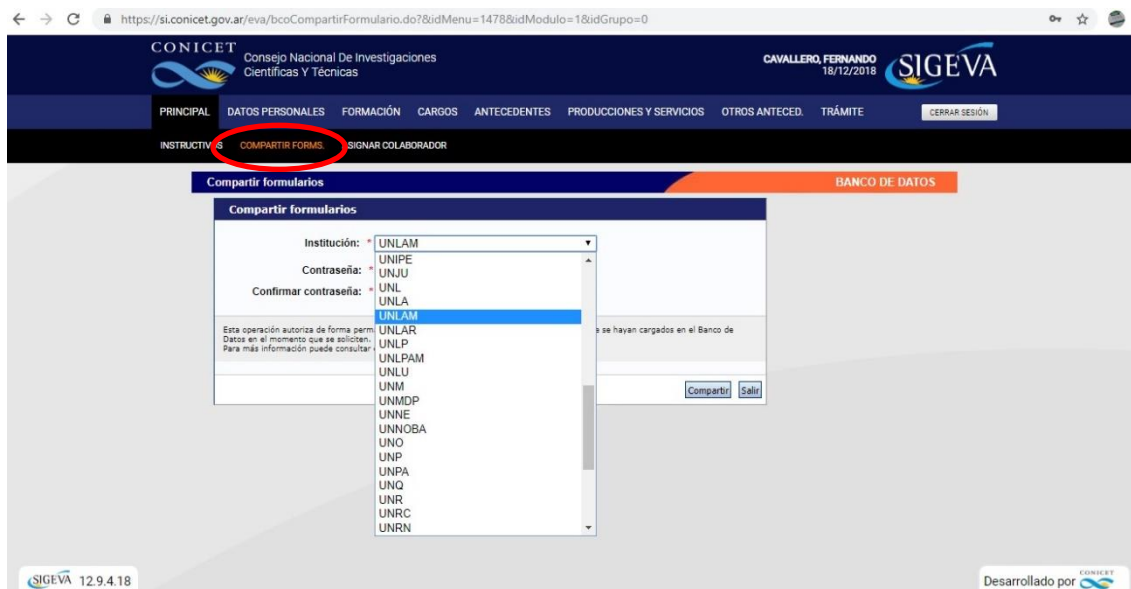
https://si.conicet.gov.ar/eva/bcoCompartirFormulario.do?&idMenu=1478&idModulo=1&idGrupo=0

CONICET Consejo Nacional De Investigaciones Científicas Y Técnicas

CAVALLERO, FERNANDO 18/12/2018 SIGEVA

PRINCIPAL DATOS PERSONALES FORMACIÓN CARGOS ANTECEDENTES PRODUCCIONES Y SERVICIOS OTROS ANTECED. TRÁMITE CERRAR SESIÓN

INSTRUCTIV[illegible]S COMPARTIR FORMS. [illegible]SIGNAR COLABORADOR

Compartir formularios BANCO DE DATOS

Compartir formularios

Institución: * UNLAM

Contraseña: *

Confirmar contraseña: *

Esta operación autoriza de forma perm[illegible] se hayan cargados en el Banco de Datos en el momento que se soliciten. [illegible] Para más información puede consultar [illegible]

UNIPE
UNJU
UNL
UNLA
UNLAM
UNLAR
UNLP
UNLPAM
UNLU
UNM
UNMDP
UNNE
UNNOBA
UNO
UNP
UNPA
UNQ
UNR
UNRC
UNRN

Compartir Salir

SIGEVA 12.9.4.18

Desarrollado por CONICET